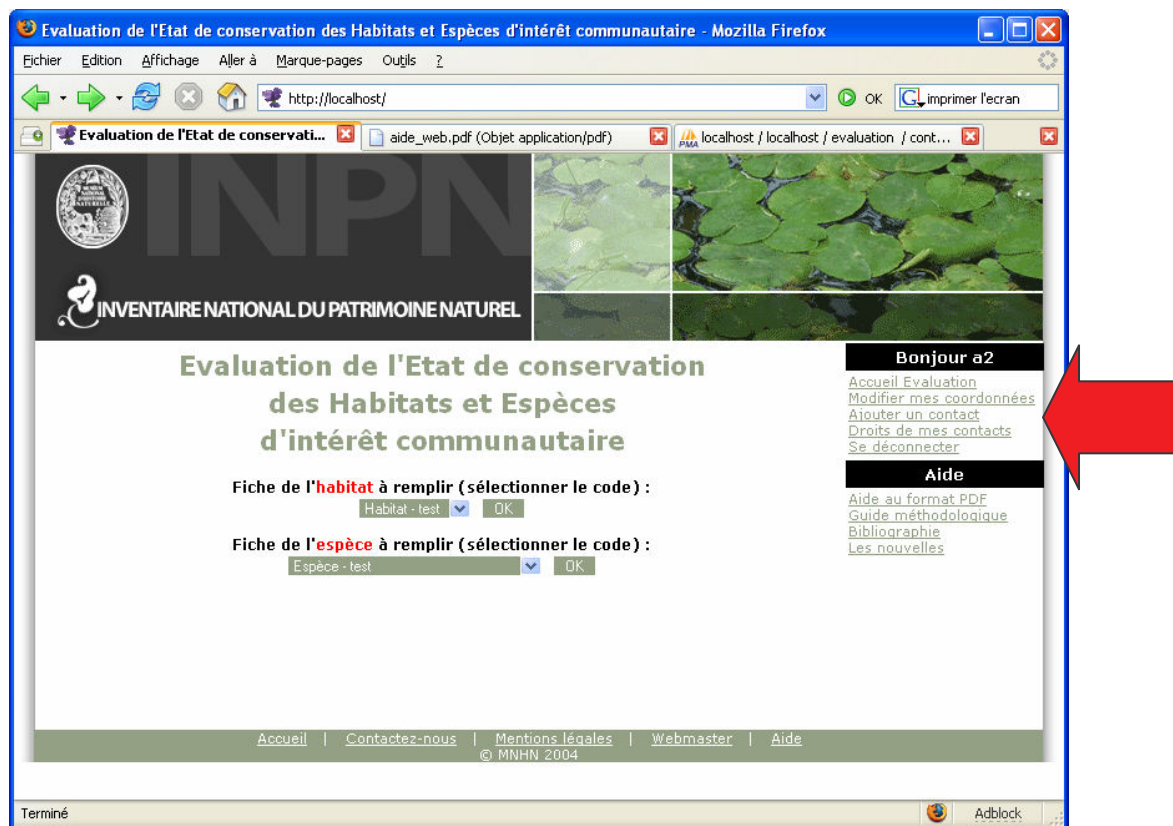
Evaluation de l'Etat de conservation des Habitats et Espèces d'intérêt communautaire - Mozilla Firefox

Fichier Edition Affichage Aller à Marque-pages Outils ?

http://localhost/

OK

imprimer l'ecran

Evaluation de l'Etat de conservati...

aide_web.pdf (Objet application/pdf)

localhost / localhost / evaluation / cont...

INPN

INVENTAIRE NATIONAL DU PATRIMOINE NATUREL

Evaluation de l'Etat de conservation des Habitats et Espèces d'intérêt communautaire

Fiche de l'habitat à remplir (sélectionner le code) :

Habitat - test OK

Fiche de l'espèce à remplir (sélectionner le code) :

Espèce - test OK

Bonjour a2

Accueil Evaluation
Modifier mes coordonnées
Ajouter un contact
Droits de mes contacts
Se déconnecter

Aide

Aide au format PDF
Guide méthodologique
Bibliographie
Les nouvelles

Accueil | Contactez-nous | Mentions légales | Webmaster | Aide
© MNHN 2004

Terminé

Adblock